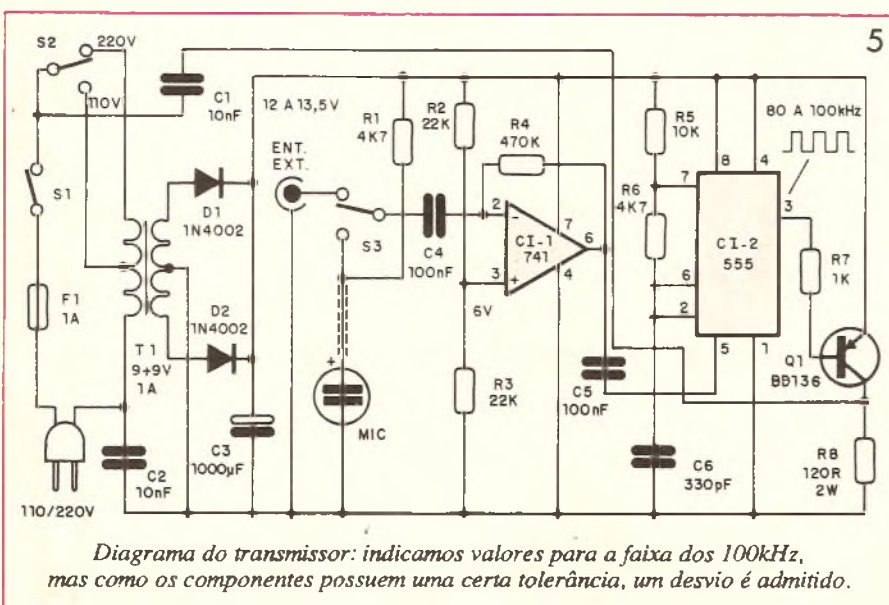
5

S2 220V

110V

C1 10nF

12 A 13,5V

R1 4K7

R2 22K

R4 470K

R5 10K

80 A 100kHz

ENT. EXT.

S1

D1 1N4002

S3

C4 100nF

CI-1 741

R6 4K7

CI-2 555

8 4 7 3 2 7 6 3 4 6 2 5 1

F1 1A

D2 1N4002

6V

R7 1K

T1 9+9V 1A

C5 100nF

Q1 BD136

C3 1000µF

MIC

R3 22K

C2 10nF

C6 330pF

R8 120R 2W

110/220V

Diagrama do transmissor: indicamos valores para a faixa dos 100kHz, mas como os componentes possuem uma certa tolerância, um desvio é admitido.